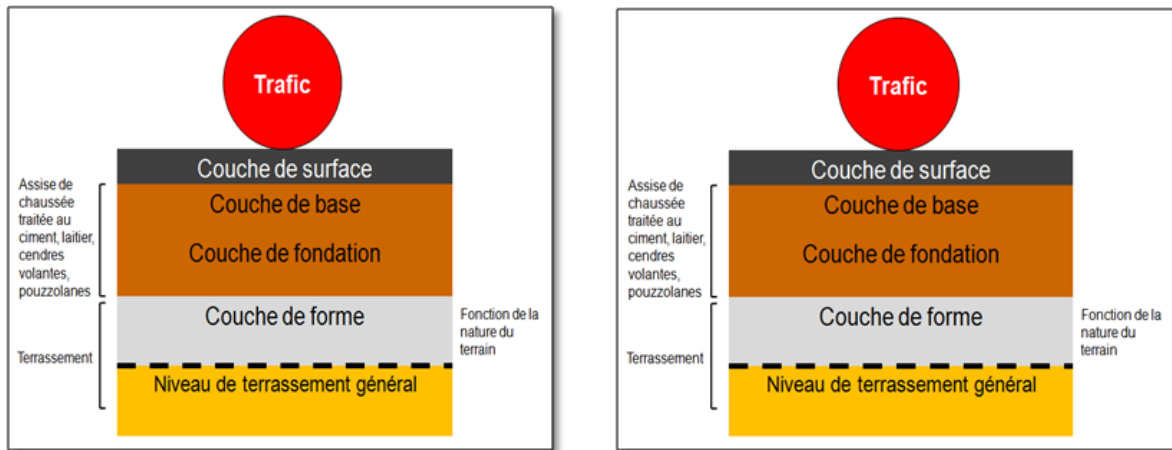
Trafic

Couche de surface

Assise de chaussée traitée au ciment, laitier, cendres volantes, pouzzolanes

Couche de base

Couche de fondation

Couche de forme

Fonction de la nature du terrain

Terrassement

Niveau de terrassement général

Trafic

Couche de surface

Assise de chaussée traitée au ciment, laitier, cendres volantes, pouzzolanes

Couche de base

Couche de fondation

Couche de forme

Fonction de la nature du terrain

Terrassement

Niveau de terrassement général